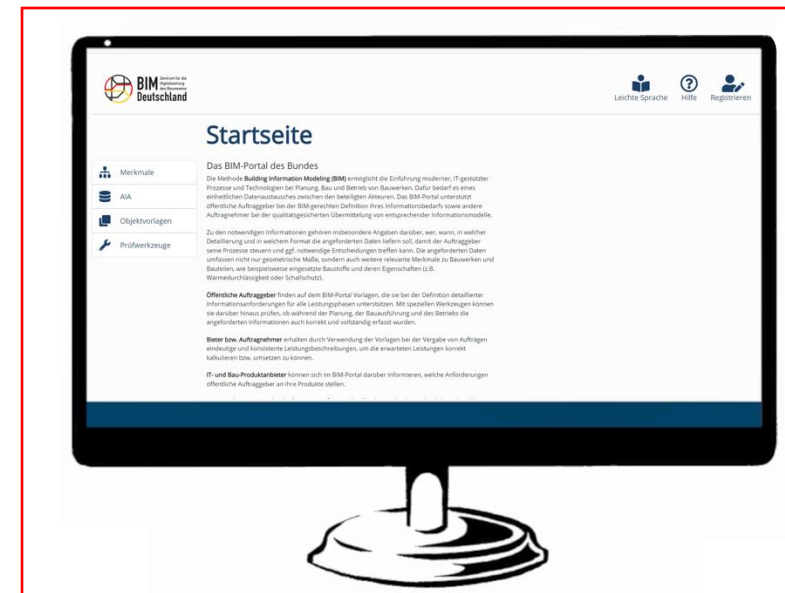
BIM Zentrum für die Digitalisierung des Bauwesens Deutschland

Leichte Sprache Hilfe Registrieren

Startseite

Merkmale
AIA
Objektvorlagen
Prüfwerkzeuge

Das BIM-Portal des Bundes

Die Methode Building Information Modeling (BIM) ermöglicht die Einführung moderner, IT-gestützter Prozesse und Technologien bei Planung, Bau und Betrieb von Bauwerken. Dafür bedarf es eines einheitlichen Datenaustausches zwischen den beteiligten Akteuren. Das BIM-Portal unterstützt öffentliche Auftraggeber bei der BIM-gerechten Definition ihres Informationsbedarfs sowie andere Auftragnehmer bei der qualitätsgesicherten Übermittlung von entsprechender Informationsmodelle.

Zu den notwendigen Informationen gehören insbesondere Angaben darüber, wer, wann, in welcher Detaillierung und in welchem Format die angeforderten Daten liefern soll, damit der Auftraggeber seine Prozesse steuern und ggf. notwendige Entscheidungen treffen kann. Die angeforderten Daten umfassen nicht nur geometrische Maße, sondern auch weitere relevante Merkmale zu Bauwerken und Bauteilen, wie beispielsweise eingesetzte Baustoffe und deren Eigenschaften (z.B. Wärmedurchlässigkeit oder Schallschutz).

Öffentliche Auftraggeber finden auf dem BIM-Portal Vorlagen, die sie bei der Definition detaillierter Informationsanforderungen für alle Leistungsphasen unterstützen. Mit speziellen Werkzeugen können sie darüber hinaus prüfen, ob während der Planung, der Bauausführung und des Betriebs die angeforderten Informationen auch korrekt und vollständig erfasst wurden.

Bieter bzw. Auftragnehmer erhalten durch Verwendung der Vorlagen bei der Vergabe von Aufträgen eindeutige und konsistente Leistungsbeschreibungen, um die erwarteten Leistungen korrekt kalkulieren bzw. umsetzen zu können.

IT- und Bau-Produktanbieter können sich im BIM-Portal darüber informieren, welche Anforderungen öffentliche Auftraggeber an ihre Produkte stellen.

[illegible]